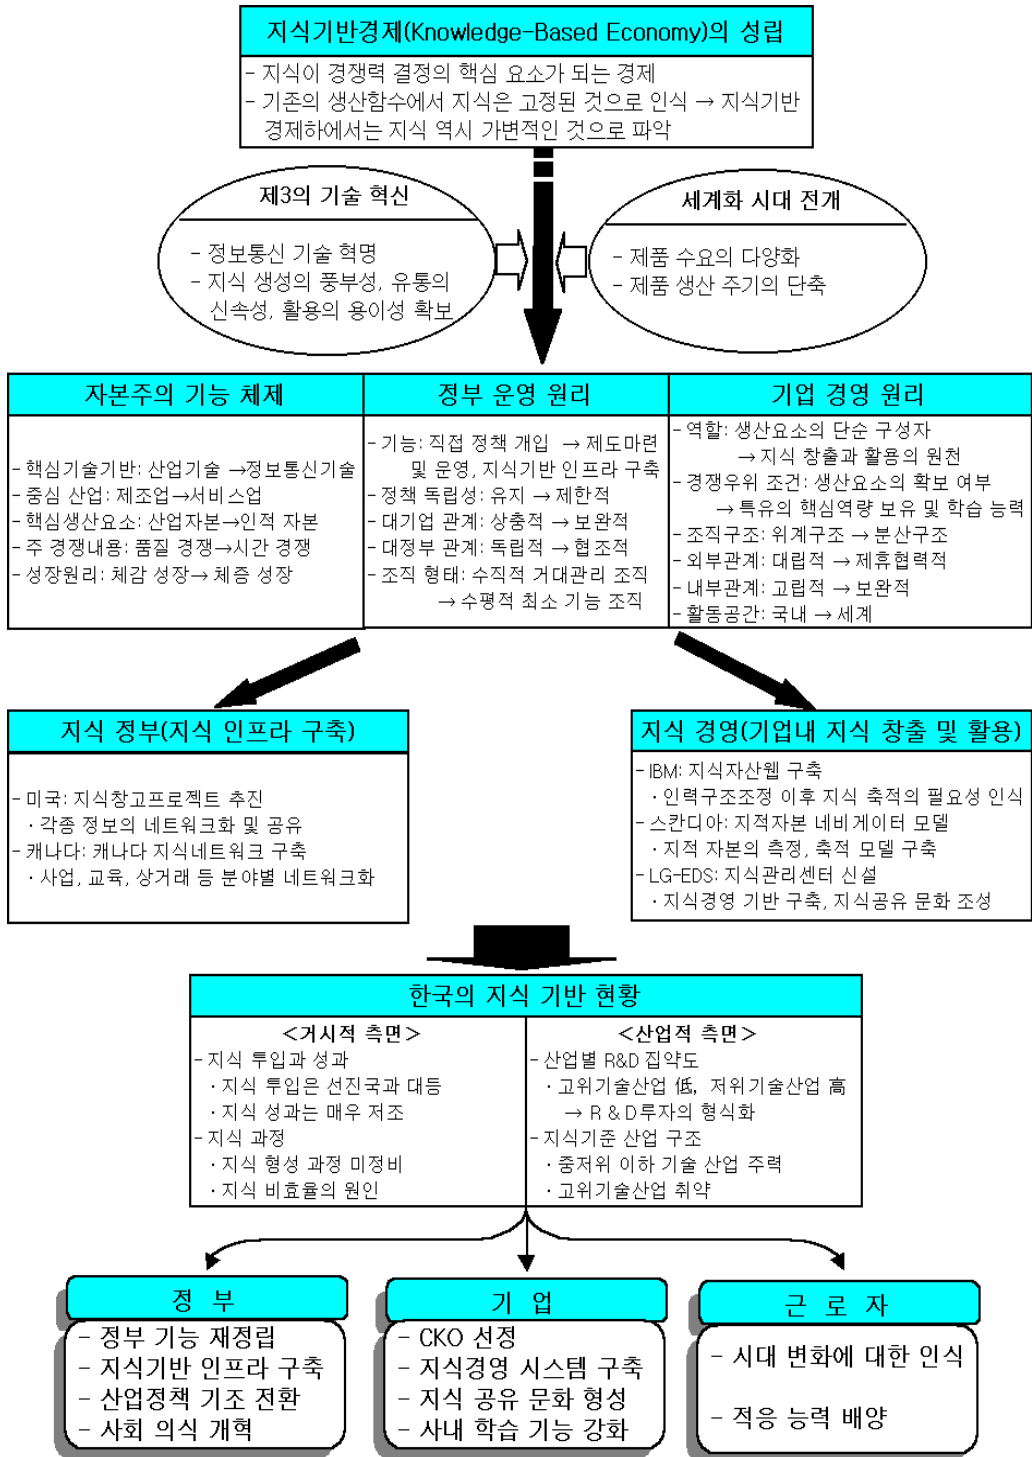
지식기반경제(Knowledge-Based Economy)의 성립

- 지식이 경쟁력 결정의 핵심 요소가 되는 경제
- 기존의 생산함수에서 지식은 고정된 것으로 인식 → 지식기반 경제하에서는 지식 역시 가변적인 것으로 파악

제3의 기술 혁신

- 정보통신 기술 혁명
- 지식 생성의 풍부성, 유통의 신속성, 활용의 용이성 확보

세계화 시대 전개

- 제품 수요의 다양화
- 제품 생산 주기의 단축

| 자본주의 기능 체제 | 정부 운영 원리 | 기업 경영 원리 |
|---|---|---|
| - 핵심기술기반: 산업기술 →정보통신기술<br>- 중심 산업: 제조업→서비스업<br>- 핵심생산요소: 산업자본→인적 자본<br>- 주 경쟁내용: 품질 경쟁→시간 경쟁<br>- 성장원리: 체감 성장→ 체증 성장 | - 기능: 직접 정책 개입 → 제도마련 및 운영, 지식기반 인프라 구축<br>- 정책 독립성: 유지 → 제한적<br>- 대기업 관계: 상충적 → 보완적<br>- 대정부 관계: 독립적 → 협조적<br>- 조직 형태: 수직적 거대관리 조직 → 수평적 최소 기능 조직 | - 역할: 생산요소의 단순 구성자 → 지식 창출과 활용의 원천<br>- 경쟁우위 조건: 생산요소의 확보 여부 → 특유의 핵심역량 보유 및 학습 능력<br>- 조직구조: 위계구조 → 분산구조<br>- 외부관계: 대립적 → 제휴협력적<br>- 내부관계: 고립적 → 보완적<br>- 활동공간: 국내 → 세계 |

지식 정부(지식 인프라 구축)

- 미국: 지식창고프로젝트 추진
 · 각종 정보의 네트워크화 및 공유
- 캐나다: 캐나다 지식네트워크 구축
 · 사업, 교육, 상거래 등 분야별 네트워크화

지식 경영(기업내 지식 창출 및 활용)

- IBM: 지식자산웹 구축
 · 인력구조조정 이후 지식 축적의 필요성 인식
- 스칸디아: 지적자본 네비게이터 모델
 · 지적 자본의 측정, 축적 모델 구축
- LG-EDS: 지식관리센터 신설
 · 지식경영 기반 구축, 지식공유 문화 조성

한국의 지식 기반 현황

| <거시적 측면> | <산업적 측면> |
|---|---|
| - 지식 투입과 성과<br> · 지식 투입은 선진국과 대등<br> · 지식 성과는 매우 저조<br>- 지식 과정<br> · 지식 형성 과정 미정비<br> · 지식 비효율의 원인 | - 산업별 R&D 집약도<br> · 고위기술산업 低, 저위기술산업 高 → R＆D투자의 형식화<br>- 지식기준 산업 구조<br> · 중저위 이하 기술 산업 주력<br> · 고위기술산업 취약 |

정 부

- 정부 기능 재정립
- 지식기반 인프라 구축
- 산업정책 기조 전환
- 사회 의식 개혁

기 업

- CKO 선정
- 지식경영 시스템 구축
- 지식 공유 문화 형성
- 사내 학습 기능 강화

근 로 자

- 시대 변화에 대한 인식
- 적응 능력 배양